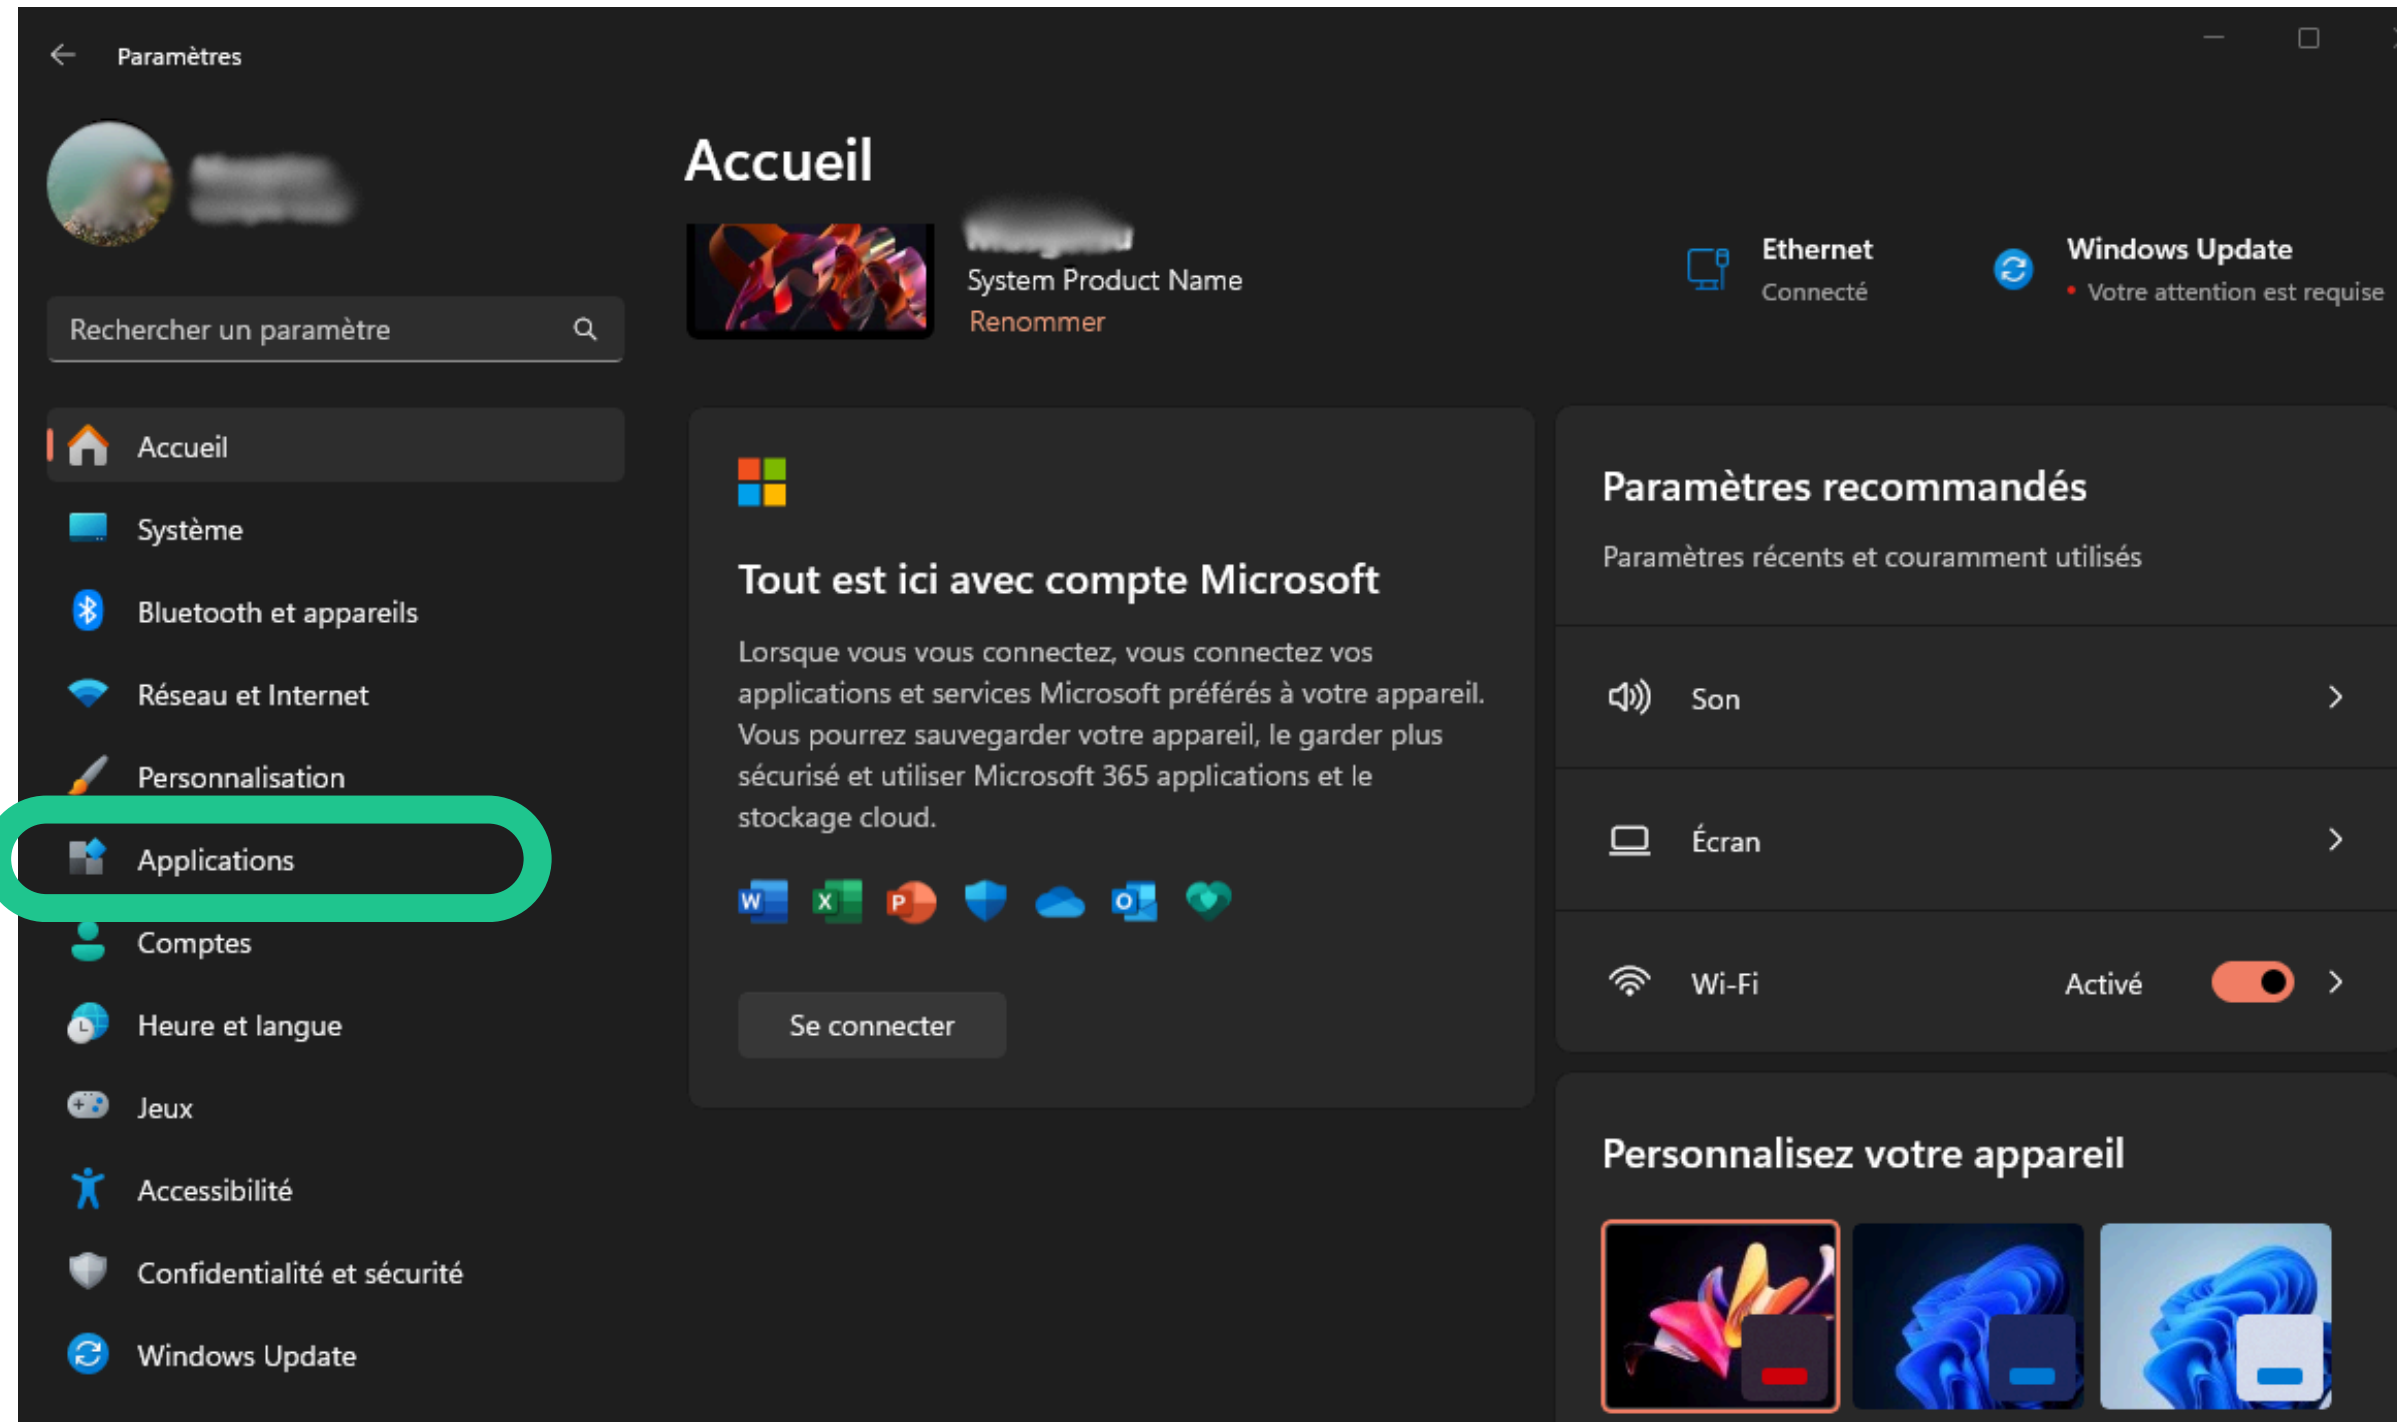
Paramètres

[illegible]

Rechercher un paramètre

Accueil
Système
Bluetooth et appareils
Réseau et Internet
Personnalisation
Applications
Comptes
Heure et langue
Jeux
Accessibilité
Confidentialité et sécurité
Windows Update

Accueil

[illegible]
System Product Name
Renommer

Ethernet
Connecté

Windows Update
Votre attention est requise

Tout est ici avec compte Microsoft

Lorsque vous vous connectez, vous connectez vos applications et services Microsoft préférés à votre appareil. Vous pourrez sauvegarder votre appareil, le garder plus sécurisé et utiliser Microsoft 365 applications et le stockage cloud.

Se connecter

Paramètres recommandés

Paramètres récents et couramment utilisés

Son

Écran

Wi-Fi
Activé

Personnalisez votre appareil